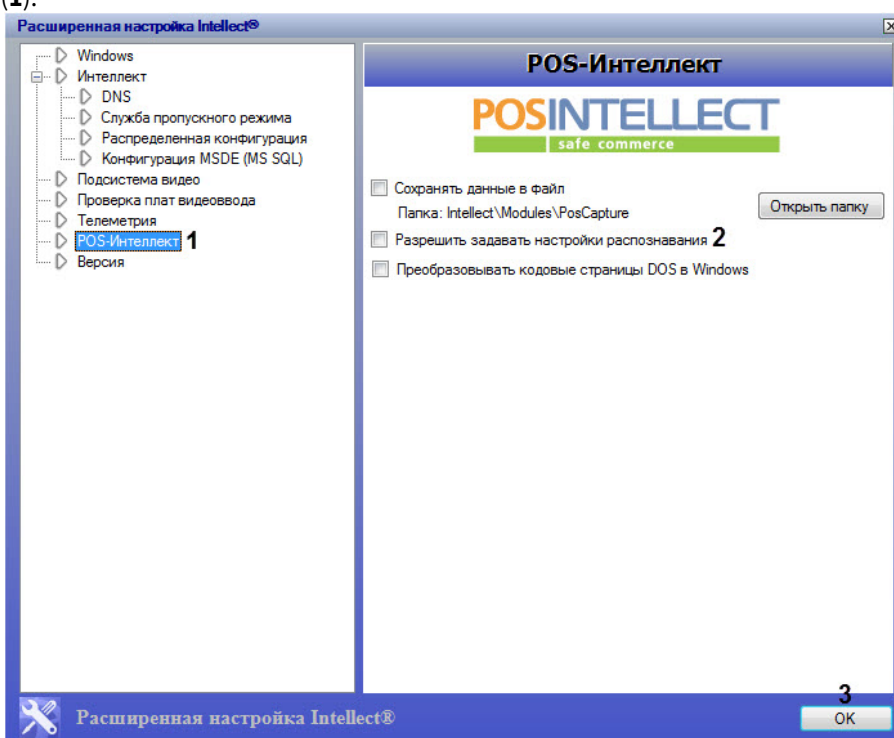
(1).

Расширенная настройка Intellect®

Windows
Интеллект
DNS
Служба пропускного режима
Распределенная конфигурация
Конфигурация MSDE (MS SQL)
Подсистема видео
Проверка плат видеоввода
Телеметрия
POS-Интеллект 1
Версия

POS-Интеллект

POSINTELLECT
safe commerce

Сохранять данные в файл
Папка: Intellect\Modules\PosCapture
Открыть папку
Разрешить задавать настройки распознавания 2
Преобразовывать кодовые страницы DOS в Windows

Расширенная настройка Intellect®
3
OK